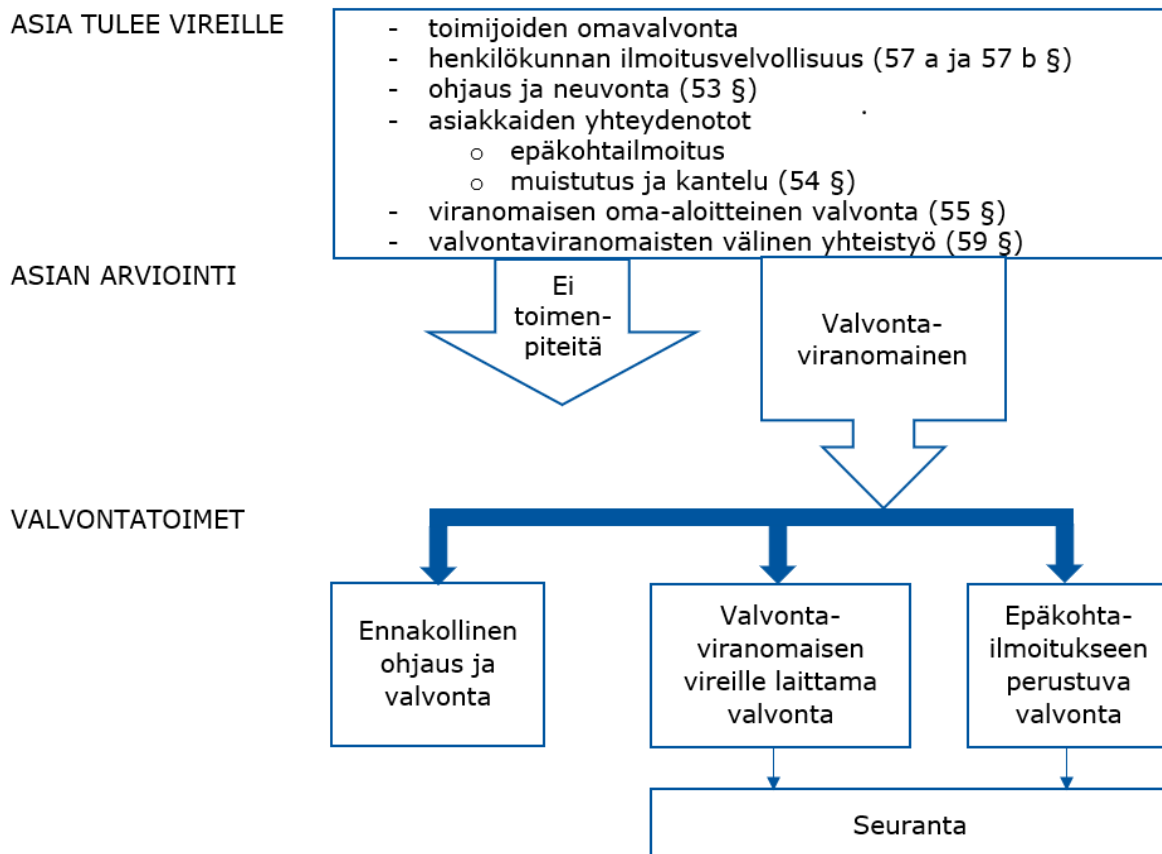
ASIA TULEE VIREILLE

- toimijoiden omavalvonta
- henkilökunnan ilmoitusvelvollisuus (57 a ja 57 b §)
- ohjaus ja neuvonta (53 §)
- asiakkaiden yhteydenotot
  - epäkohtailmoitus
  - muistutus ja kantelu (54 §)
- viranomaisen oma-aloitteinen valvonta (55 §)
- valvontaviranomaisten välinen yhteistyö (59 §)

ASIAN ARVIOINTI

Ei toimenpiteitä

Valvonta-viranomainen

VALVONTATOIMET

Ennakollinen ohjaus ja valvonta

Valvonta-viranomaisen vireille laittama valvonta

Epäkohta-ilmoitukseen perustuva valvonta

Seuranta